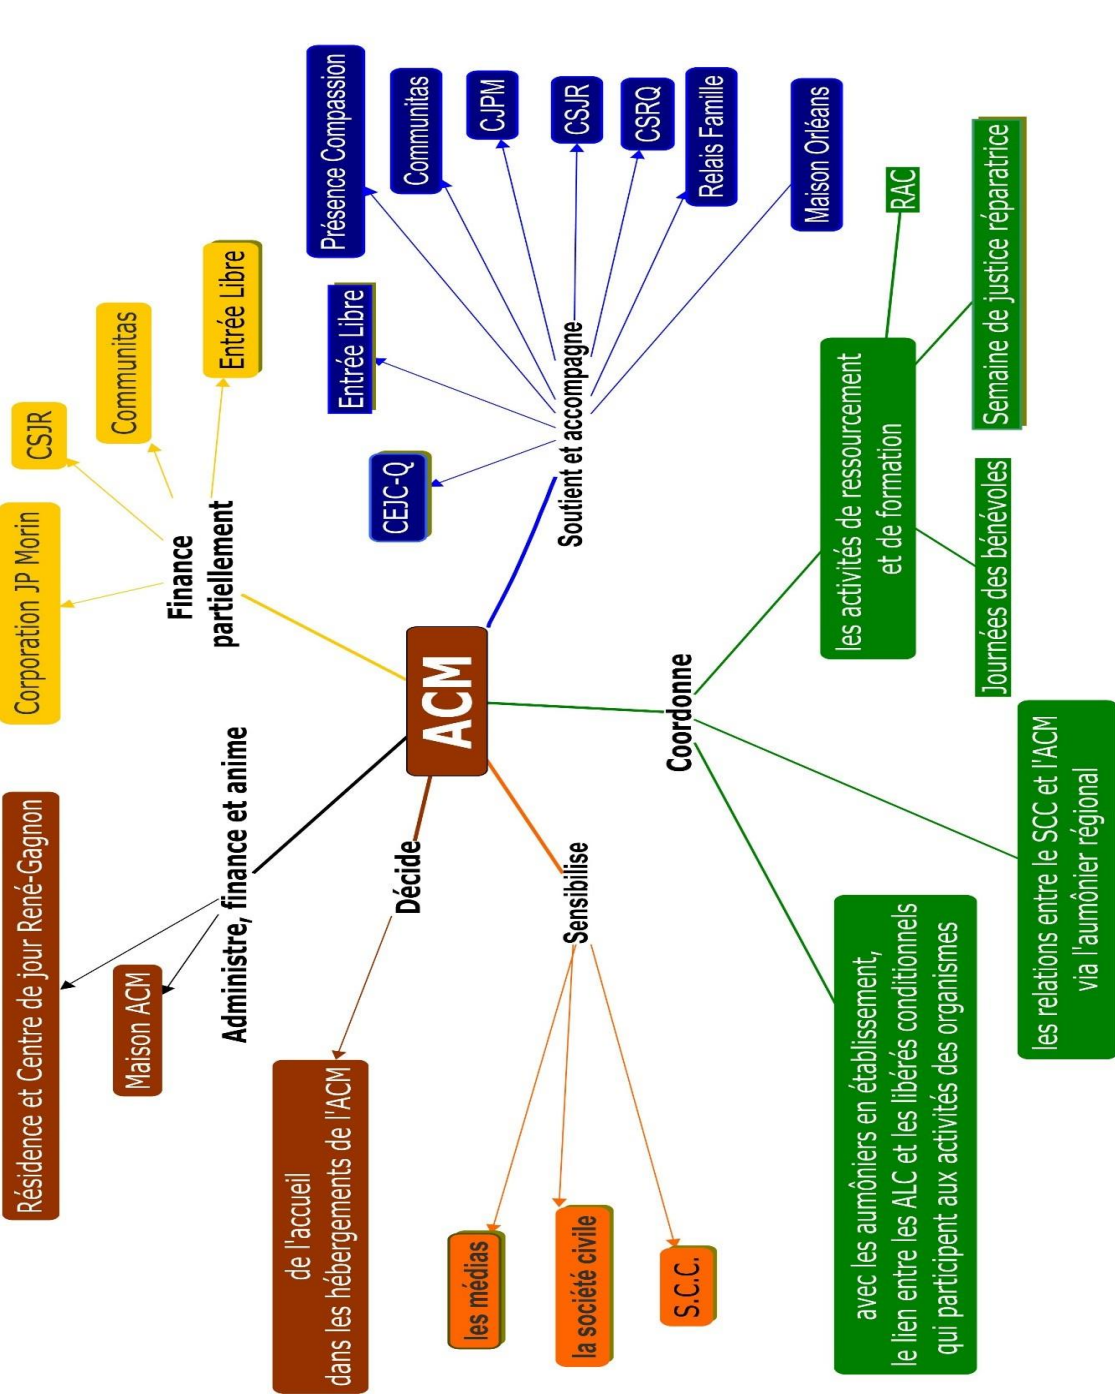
ACM

Finance partiellement
Corporation JP Morin
CSJR
Communitas
Entrée Libre

Soutient et accompagne
CEJC-Q
Entrée Libre
Présence Compassion
Communitas
CJPM
CSJR
CSRQ
Relais Famille
Maison Orléans

Coordonne
les activités de ressourcement et de formation
RAC
Semaine de justice réparatrice
Journées des bénévoles
les relations entre le SCC et l'ACM via l'aumônier régional
avec les aumôniers en établissement, le lien entre les ALC et les libérés conditionnels qui participent aux activités des organismes

Sensibilise
les médias
la société civile
S.C.C.

Décide
de l'accueil dans les hébergements de l'ACM

Administre, finance et anime
Résidence et Centre de jour René-Gagnon
Maison ACM